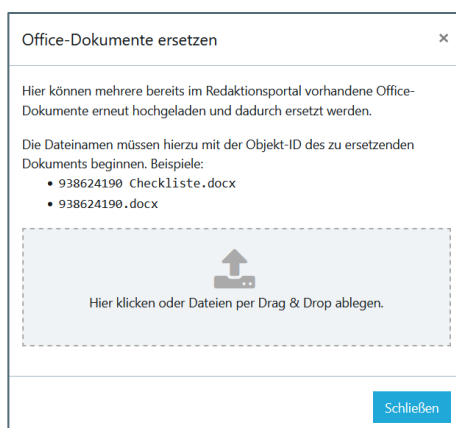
Office-Dokumente ersetzen

×

Hier können mehrere bereits im Redaktionsportal vorhandene Office-Dokumente erneut hochgeladen und dadurch ersetzt werden.

Die Dateinamen müssen hierzu mit der Objekt-ID des zu ersetzenden Dokuments beginnen. Beispiele:

- 938624190 Checkliste.docx
- 938624190.docx

Hier klicken oder Dateien per Drag & Drop ablegen.

Schließen